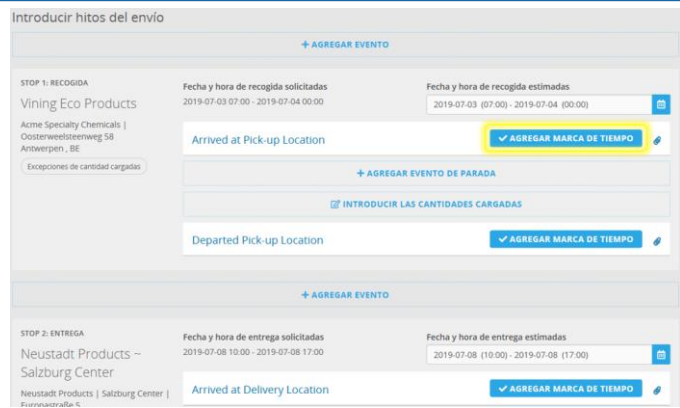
Introducir hitos del envío

+ AGREGAR EVENTO

STOP 1: RECOGIDA

Vining Eco Products

Acme Specialty Chemicals | Oosterweelsteenweg 58 Antwerpen , BE

Excepciones de cantidad cargadas

Fecha y hora de recogida solicitadas
2019-07-03 07:00 - 2019-07-04 00:00

Fecha y hora de recogida estimadas
2019-07-03 (07:00) - 2019-07-04 (00:00)

Arrived at Pick-up Location
✔ AGREGAR MARCA DE TIEMPO

+ AGREGAR EVENTO DE PARADA

INTRODUCIR LAS CANTIDADES CARGADAS

Departed Pick-up Location
✔ AGREGAR MARCA DE TIEMPO

+ AGREGAR EVENTO

STOP 2: ENTREGA

Neustadt Products ~ Salzburg Center

Neustadt Products | Salzburg Center | Europastraße 5

Fecha y hora de entrega solicitadas
2019-07-08 10:00 - 2019-07-08 17:00

Fecha y hora de entrega estimadas
2019-07-08 (10:00) - 2019-07-08 (17:00)

Arrived at Delivery Location
✔ AGREGAR MARCA DE TIEMPO